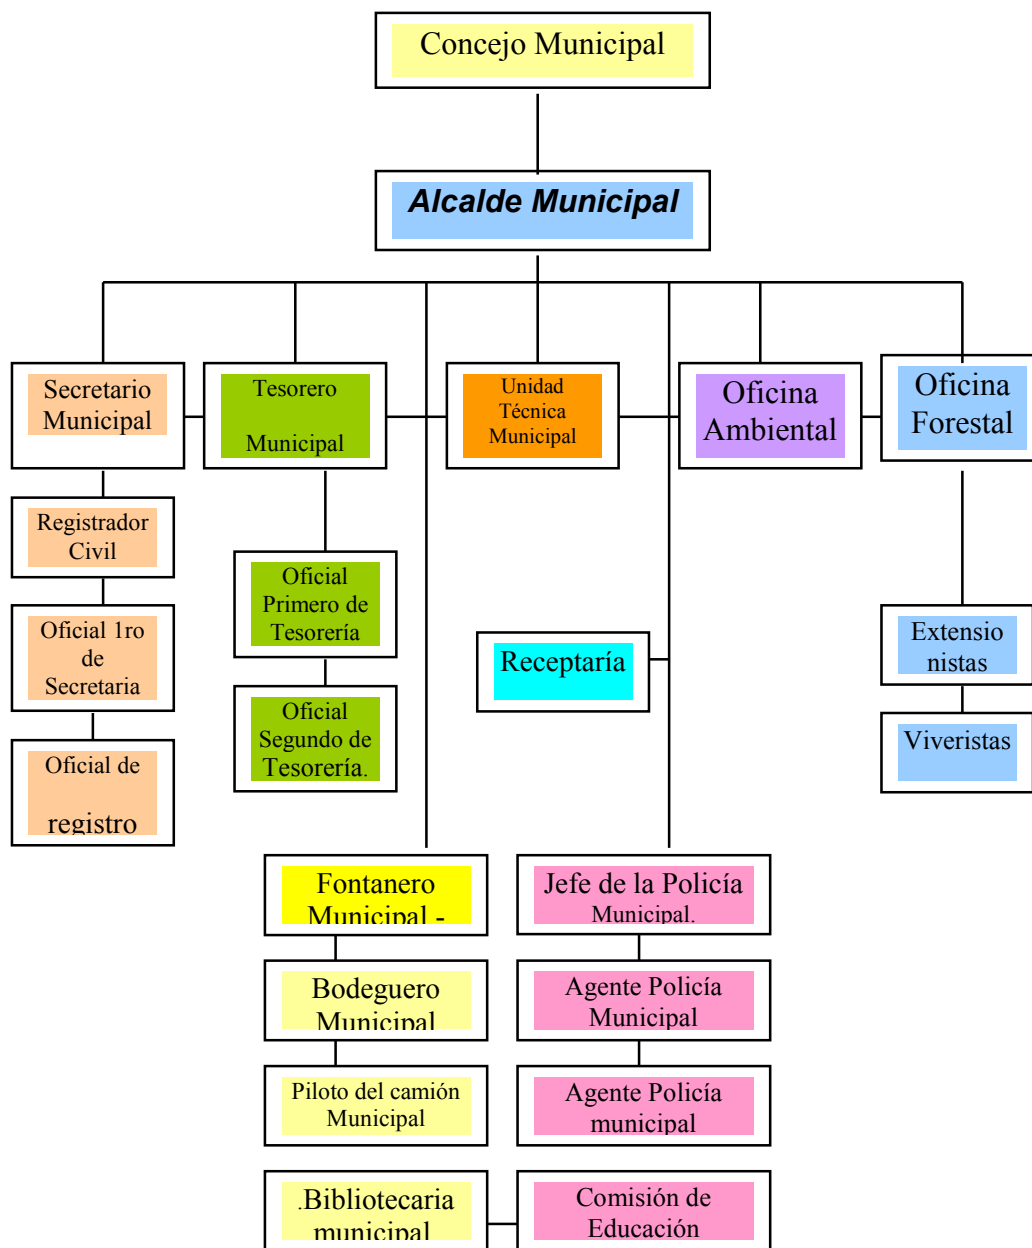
Concejo Municipal

Alcalde Municipal

Secretario Municipal

Tesorero Municipal

Unidad Técnica Municipal

Oficina Ambiental

Oficina Forestal

Registrador Civil

Oficial 1ro de Secretaria

Oficial de registro

Oficial Primero de Tesorería

Oficial Segundo de Tesorería.

Receptaría

Extensionistas

Viveristas

Fontanero Municipal -

Bodeguero Municipal

Piloto del camión Municipal

.Bibliotecaria municipal

Jefe de la Policía Municipal.

Agente Policía Municipal

Agente Policía municipal

Comisión de Educación